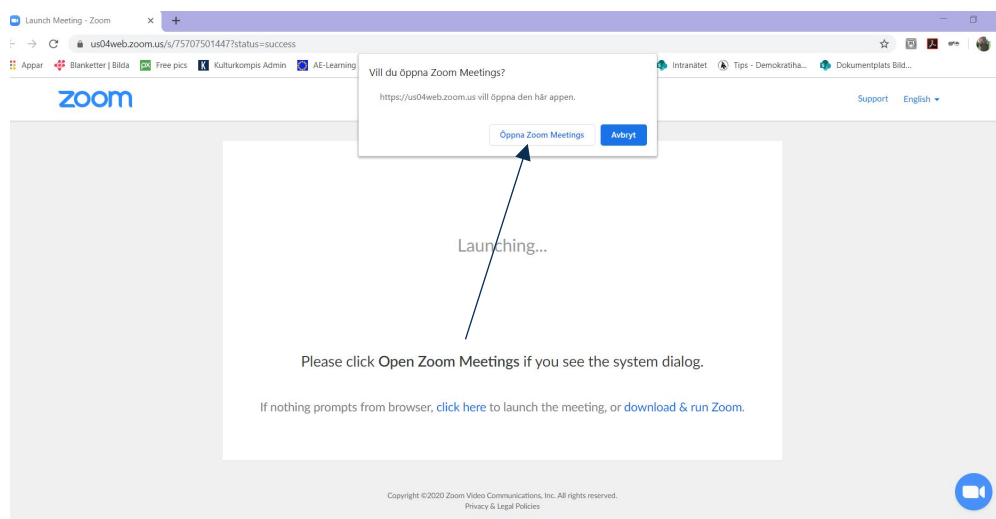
Launch Meeting - Zoom ×

us04web.zoom.us/s/75707501447?status=success

Appar Blanketter | Bilda Free pics Kulturkompis Admin AE-Learning Intranätet Tips - Demokratiha... Dokumentplats Bild...

zoom

Support English

Vill du öppna Zoom Meetings?

https://us04web.zoom.us vill öppna den här appen.

Öppna Zoom Meetings Avbryt

Launching...

Please click Open Zoom Meetings if you see the system dialog.

If nothing prompts from browser, click here to launch the meeting, or download & run Zoom.

Copyright ©2020 Zoom Video Communications, Inc. All rights reserved.
Privacy & Legal Policies